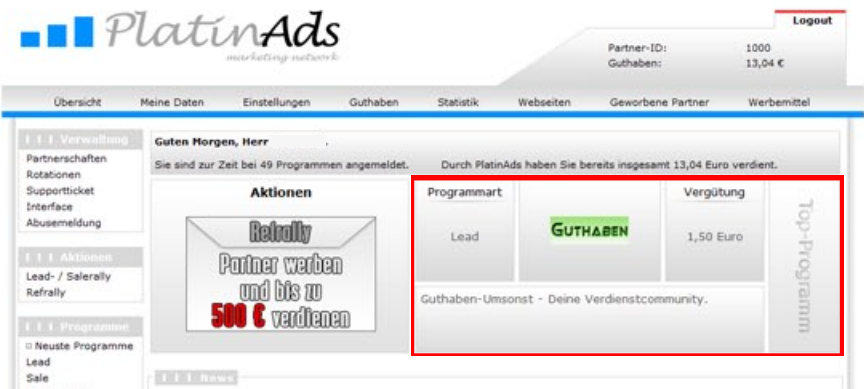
PlatinAds
marketing network

Logout

Partner-ID: 1000
Guthaben: 13,04 €

Übersicht Meine Daten Einstellungen Guthaben Statistik Webseiten Geworbene Partner Werbemittel

Verwaltung
Partnerschaften
Rotationen
Supportticket
Interface
Abusemeldung

Aktionen
Lead- / Salerally
Refrally

Programme
Neuste Programme
Lead
Sale

Guten Morgen, Herr

Sie sind zur Zeit bei 49 Programmen angemeldet. Durch PlatinAds haben Sie bereits insgesamt 13,04 Euro verdient.

Aktionen

Refrally
Partner werben und bis zu 500 € verdienen

| Programmart | | Vergütung |
|---|---|---|
| Lead | Guthaben | 1,50 Euro |

Guthaben-Umsonst - Deine Verdienstcommunity.

Top-Programm

News